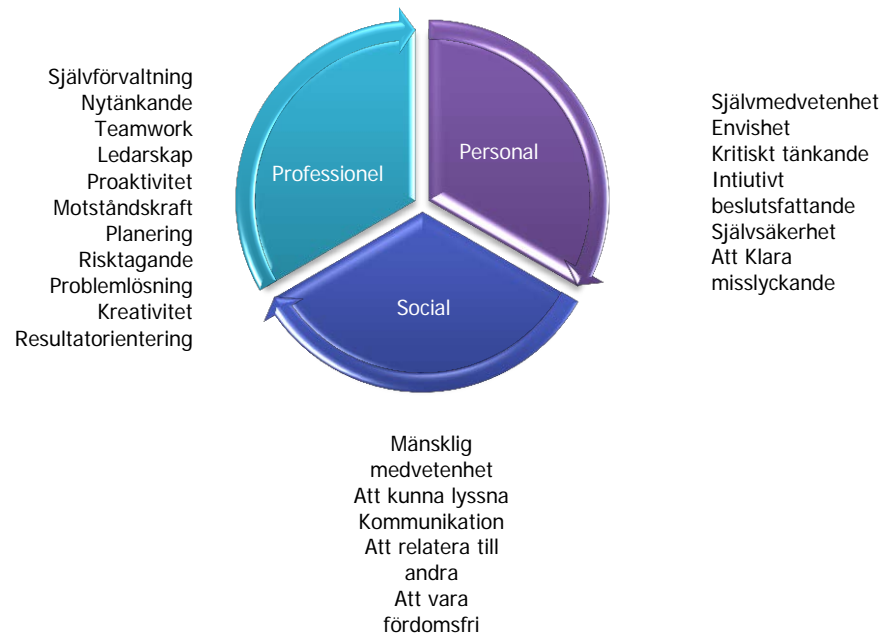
Självförvaltning
Nytänkande
Teamwork
Ledarskap
Proaktivitet
Motståndskraft
Planering
Risktagande
Problemlösning
Kreativitet
Resultatorientering

Professionel

Personal

Social

Självmedvetenhet
Envishet
Kritiskt tänkande
Intiutivt beslutsfattande
Självsäkerhet
Att Klara misslyckande

Mänsklig medvetenhet
Att kunna lyssna
Kommunikation
Att relatera till andra
Att vara fördomsfri